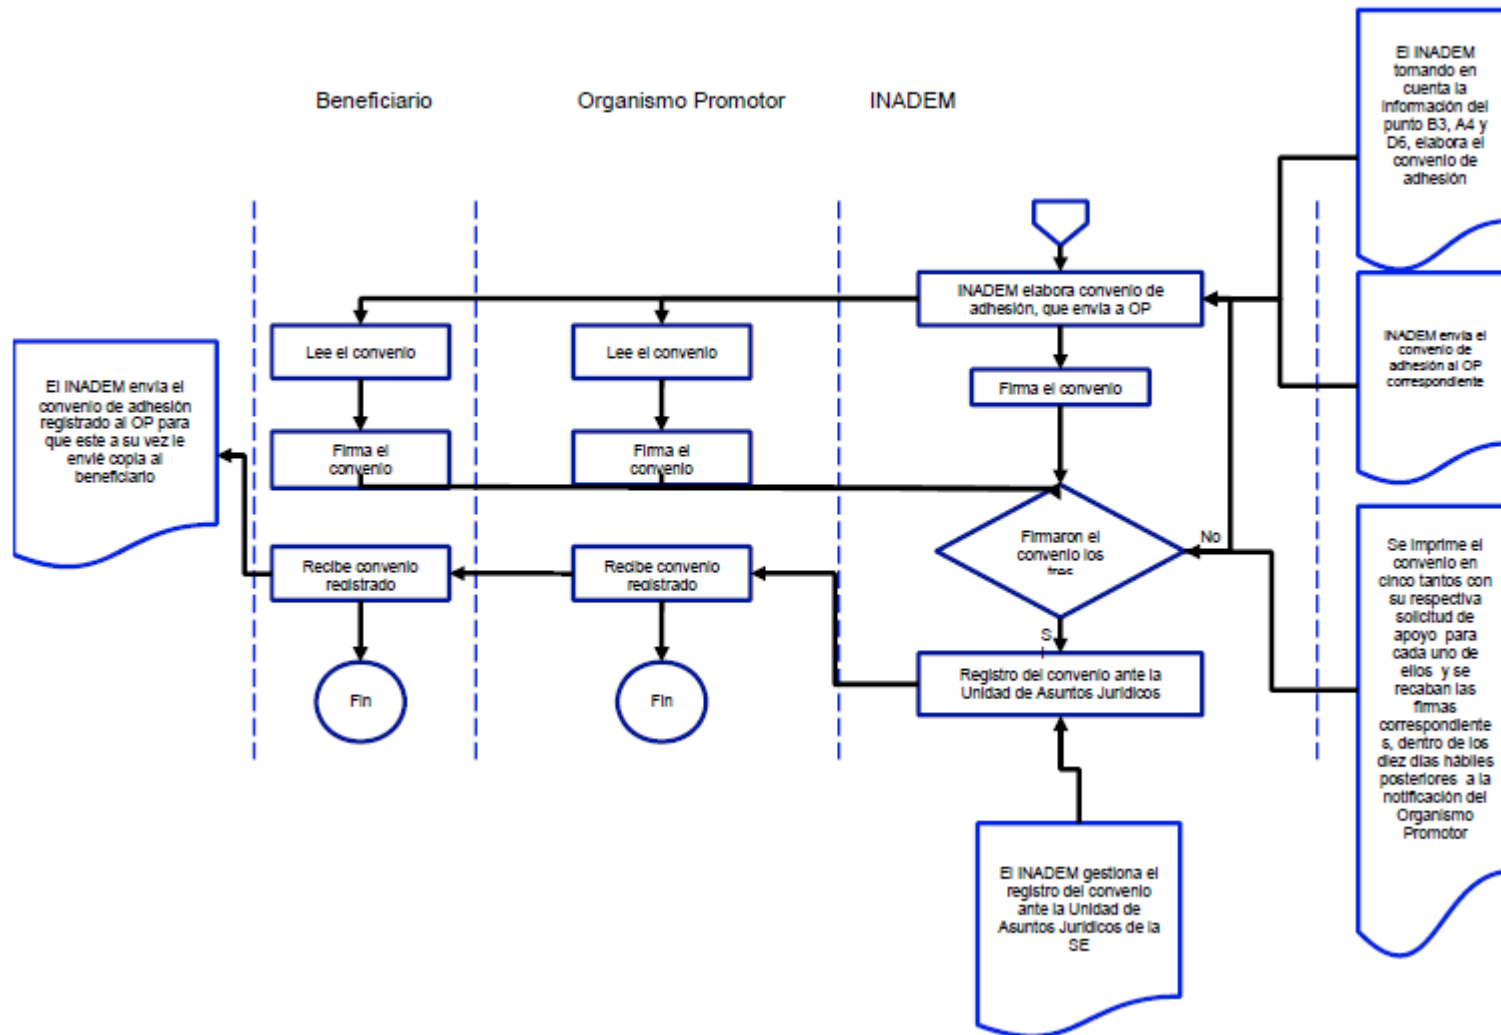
Beneficiario

Organismo Promotor

INADEM

El INADEM tomando en cuenta la información del punto B3, A4 y D6, elabora el convenio de adhesión

INADEM elabora convenio de adhesión, que envía a OP

Lee el convenio

Lee el convenio

INADEM envía el convenio de adhesión al OP correspondiente

El INADEM envía el convenio de adhesión registrado al OP para que este a su vez le envíe copia al beneficiario

Firma el convenio

Firma el convenio

Firma el convenio

Firmaron el convenio los tres

No

Se imprime el convenio en cinco tantos con su respectiva solicitud de apoyo para cada uno de ellos y se recaban las firmas correspondientes, dentro de los diez días hábiles posteriores a la notificación del Organismo Promotor

Recibe convenio registrado

Recibe convenio registrado

Si

Registro del convenio ante la Unidad de Asuntos Jurídicos

Fin

Fin

El INADEM gestiona el registro del convenio ante la Unidad de Asuntos Jurídicos de la SE